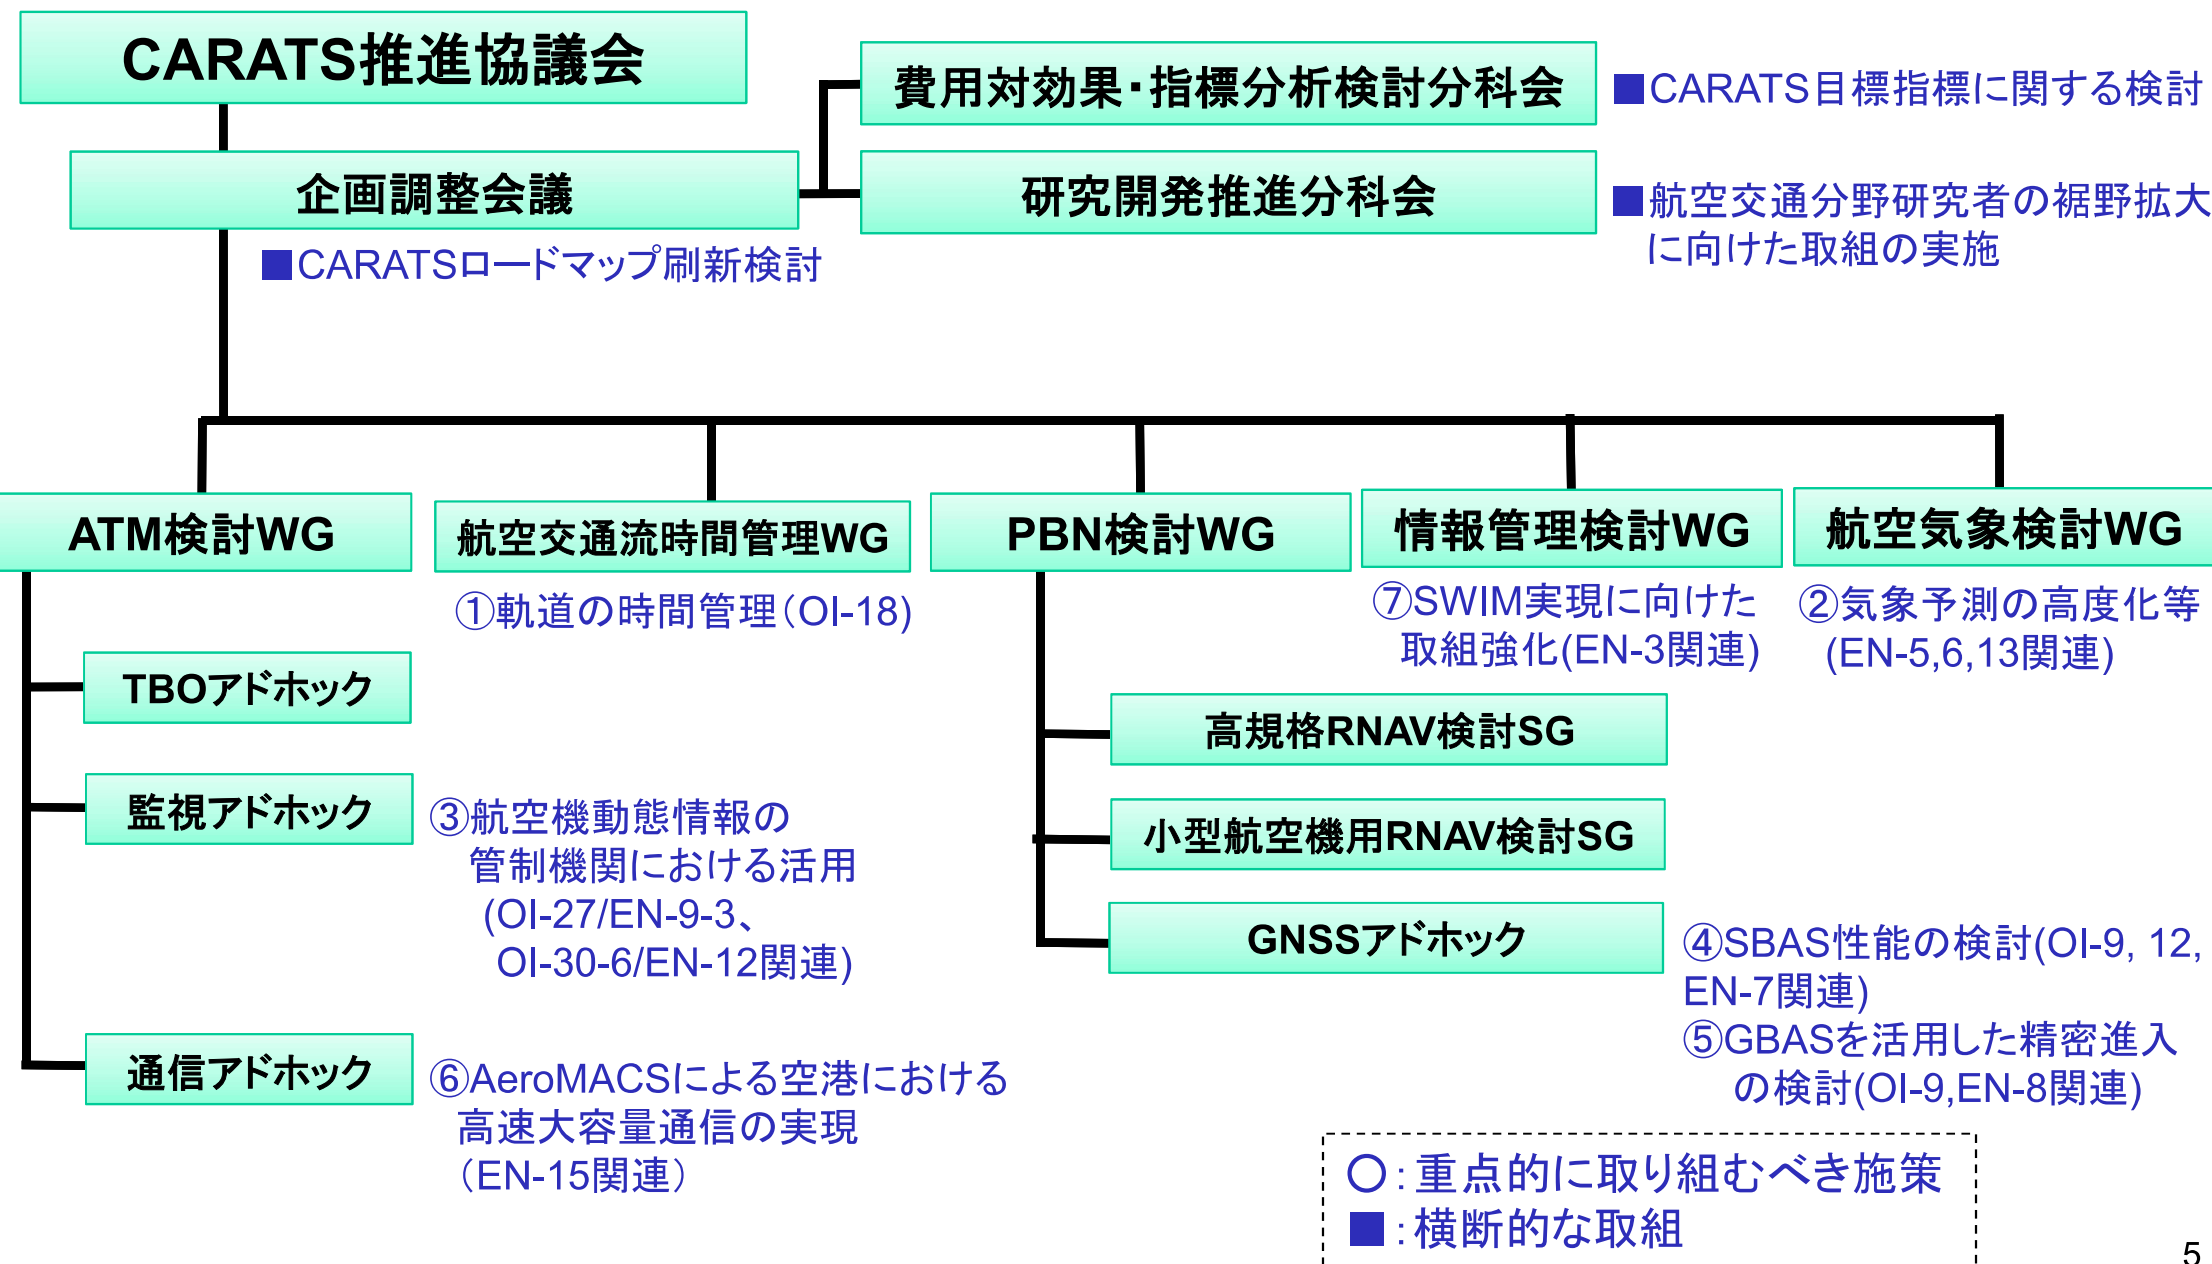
CARATS推進協議会

費用対効果・指標分析検討分科会

■CARATS目標指標に関する検討

企画調整会議

研究開発推進分科会

■航空交通分野研究者の裾野拡大に向けた取組の実施

■CARATSロードマップ刷新検討

ATM検討WG

航空交通流時間管理WG

PBN検討WG

情報管理検討WG

航空気象検討WG

①軌道の時間管理(OI-18)

⑦SWIM実現に向けた取組強化(EN-3関連)

②気象予測の高度化等(EN-5,6,13関連)

TBOアドホック

高規格RNAV検討SG

監視アドホック

③航空機動態情報の管制機関における活用(OI-27/EN-9-3、OI-30-6/EN-12関連)

小型航空機用RNAV検討SG

GNSSアドホック

④SBAS性能の検討(OI-9, 12, EN-7関連)
⑤GBASを活用した精密進入の検討(OI-9,EN-8関連)

通信アドホック

⑥AeroMACSによる空港における高速大容量通信の実現(EN-15関連)

○:重点的に取り組むべき施策
■:横断的な取組

5